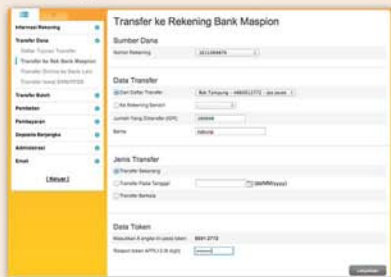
Informasi Rekening
Transfer Dana
Daftar Tujuan Transfer
Transfer ke Rek Bank Maspion
Transfer Online ke Bank Lain
Transfer Iamat SKN/RTGS
Transfer Bukti
Pembelian
Pembayaran
Deposito Berjangka
Administrasi
Email
[ Keluar ]

Transfer ke Rekening Bank Maspion

Sumber Dana
Nomor Rekening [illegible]

Data Transfer
Dari Daftar Transfer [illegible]
Ke Rekening Sendiri
Jumlah Yang Ditransfer (IDR) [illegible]
Berita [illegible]

Jenis Transfer
Transfer Sekarang
Transfer Pada Tanggal (dd/MM/yyyy)
Transfer Berkala

Data Token
Masukkan 8 angka ini pada token: 8841-2773
Respon token APPLI 2 (8 digit) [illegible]

Lanjutkan